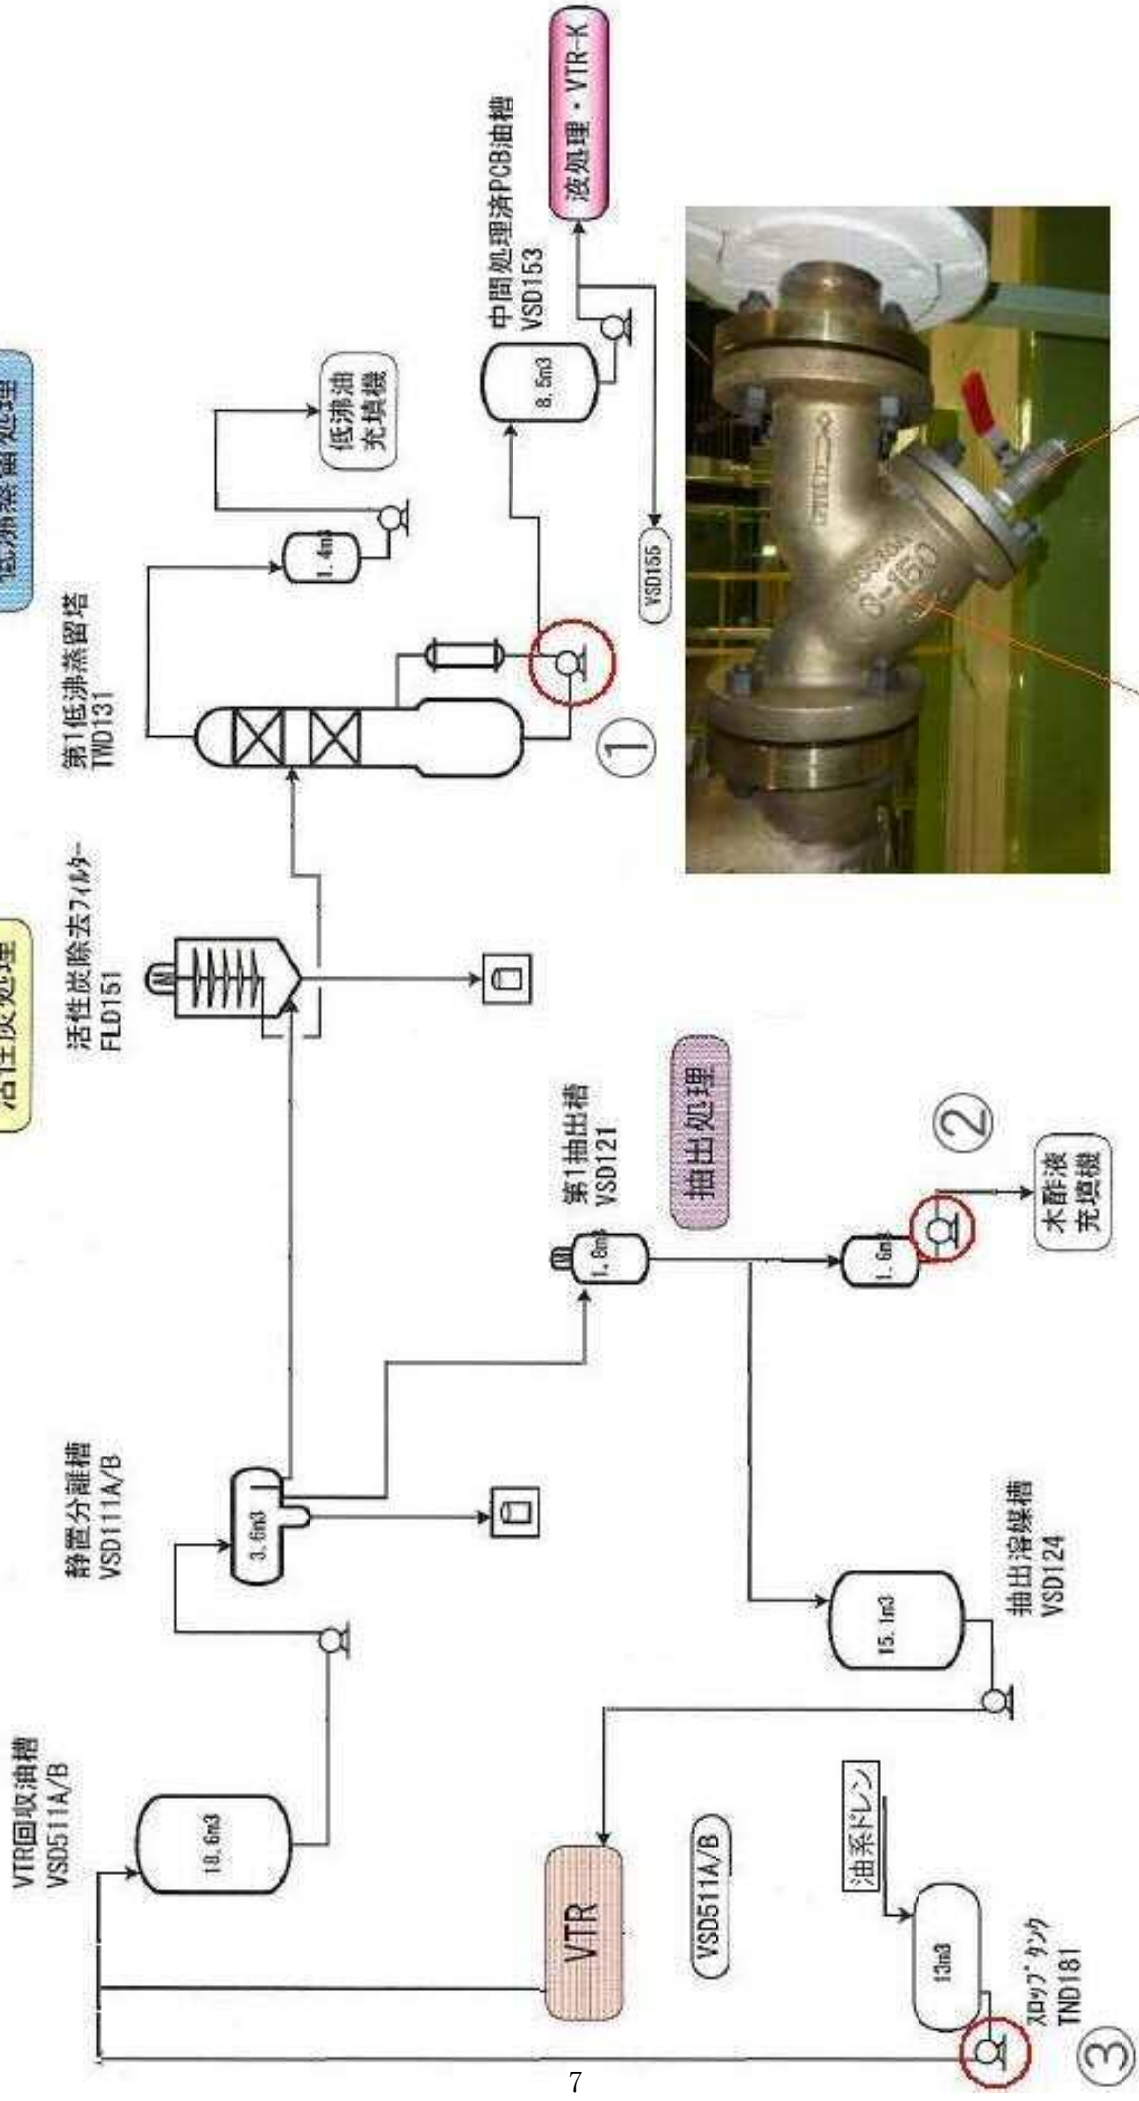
低沸蒸留処理

活性炭処理

VTR回収油槽
VSD511A/B

18.6m3

静置分離槽
VSD111A/B

3.6m3

活性炭除去フィルター
FLD151

第1低沸蒸留塔
TWD131

1.4m3

低沸油
充填機

中間処理済PCB油槽
VSD153

8.5m3

液処理・VTR-K

VSD155

①

第1抽出槽
VSD121

1.8m3

抽出処理

②

1.6m3

水酢液
充填機

抽出溶媒槽
VSD124

15.1m3

VTR

VSD511A/B

油系ドレン

13m3

スロップタンク
TND181

③

8-150

7